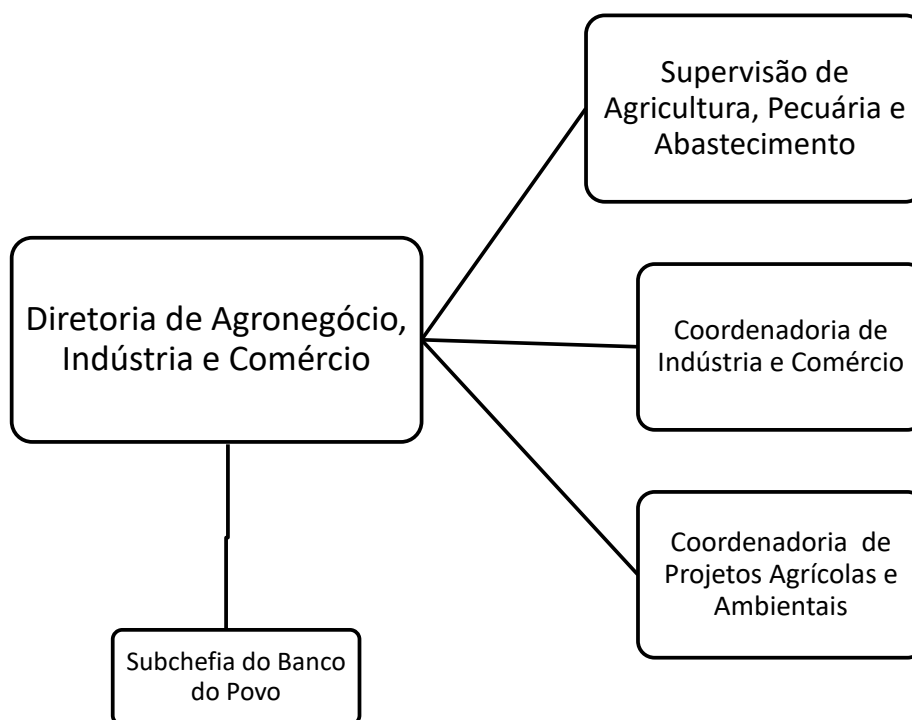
Diretoria de Agronegócio, Indústria e Comércio

Supervisão de Agricultura, Pecuária e Abastecimento

Coordenadoria de Indústria e Comércio

Coordenadoria de Projetos Agrícolas e Ambientais

Subchefia do Banco do Povo